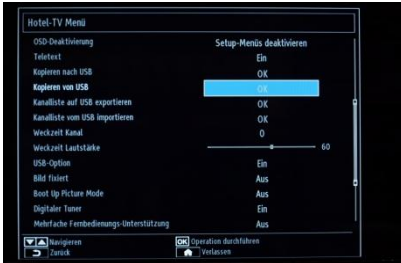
Hotel-TV Menü

| | |
|---|---|
| OSD-Deaktivierung | Setup-Menüs deaktivieren |
| Teletext | Ein |
| Kopieren nach USB | OK |
| Kopieren von USB | OK |
| Kanalliste auf USB exportieren | OK |
| Kanalliste vom USB importieren | OK |
| Weckzeit Kanal | 0 |
| Weckzeit Lautstärke | 60 |
| USB-Option | Ein |
| Bild fixiert | Aus |
| Boot Up Picture Mode | Aus |
| Digitaler Tuner | Ein |
| Mehrfache Fernbedienungs-Unterstützung | Aus |

Navigieren
Zurück
OK Operation durchführen
Verlassen